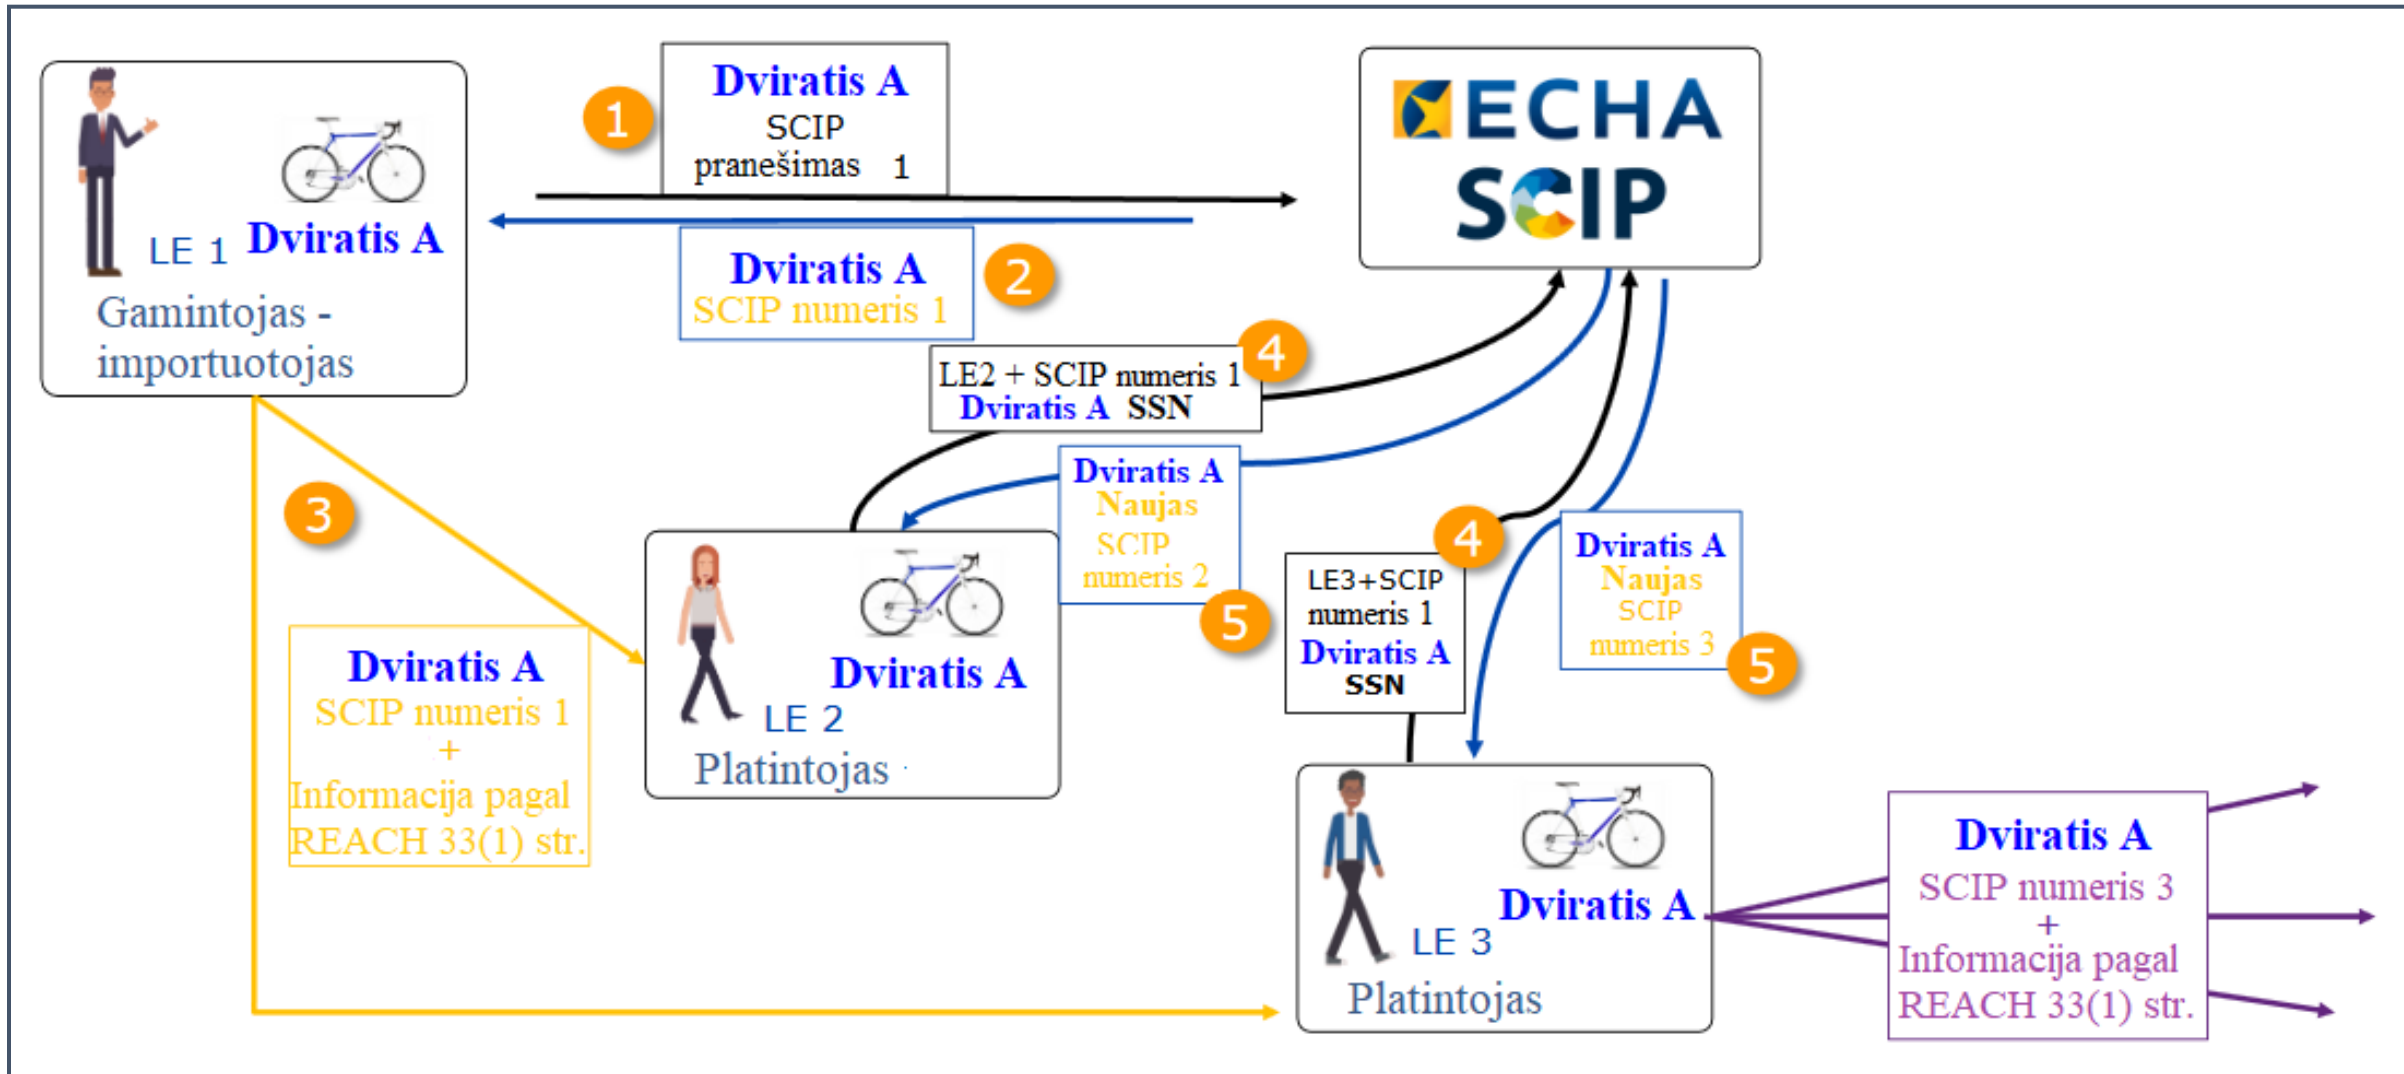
LE 1 Dviratis A
Gamintojas - importuotojas

1
Dviratis A
SCIP pranešimas 1

ECHA
SCIP

Dviratis A
SCIP numeris 1
2

LE2 + SCIP numeris 1
Dviratis A SSN
4

3

Dviratis A
Naujas
SCIP numeris 2
5

Dviratis A
LE 2
Platintojas

Dviratis A
SCIP numeris 1
+
Informacija pagal REACH 33(1) str.

4
LE3+SCIP numeris 1
Dviratis A
SSN

Dviratis A
Naujas
SCIP numeris 3
5

Dviratis A
LE 3
Platintojas

Dviratis A
SCIP numeris 3
+
Informacija pagal REACH 33(1) str.